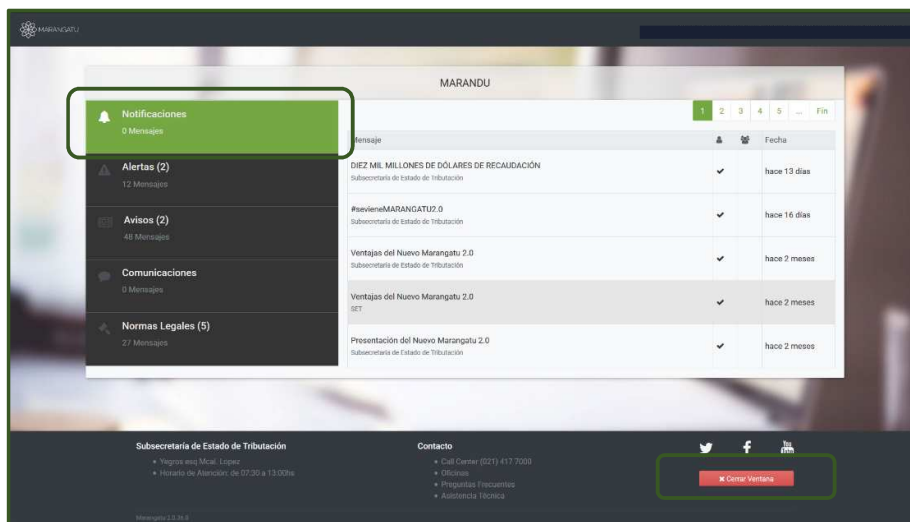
MARANGATU

MARANDU

Notificaciones
0 Mensajes

Alertas (2)
12 Mensajes

Avisos (2)
48 Mensajes

Comunicaciones
0 Mensajes

Normas Legales (5)
27 Mensajes

1 2 3 4 5 ... Fin

| Mensaje | | | Fecha |
|---|---|---|---|
| DIEZ MIL MILLONES DE DÓLARES DE RECAUDACIÓN Subsecretaría de Estado de Tributación | ✔ | | hace 13 días |
| #sevieneMARANGATU2.0 Subsecretaría de Estado de Tributación | ✔ | | hace 16 días |
| Ventajas del Nuevo Marangatu 2.0 Subsecretaría de Estado de Tributación | ✔ | | hace 2 meses |
| Ventajas del Nuevo Marangatu 2.0 SET | ✔ | | hace 2 meses |
| Presentación del Nuevo Marangatu 2.0 Subsecretaría de Estado de Tributación | ✔ | | hace 2 meses |

Subsecretaría de Estado de Tributación
• Yegros esq Mcal. Lopez
• Horario de Atención: de 07:30 a 13:00hs

Contacto
• Call Center (021) 417 7000
• Oficinas
• Preguntas Frecuentes
• Asistencia Técnica

✖ Cerrar Ventana

Marangatu 2.0.36.0